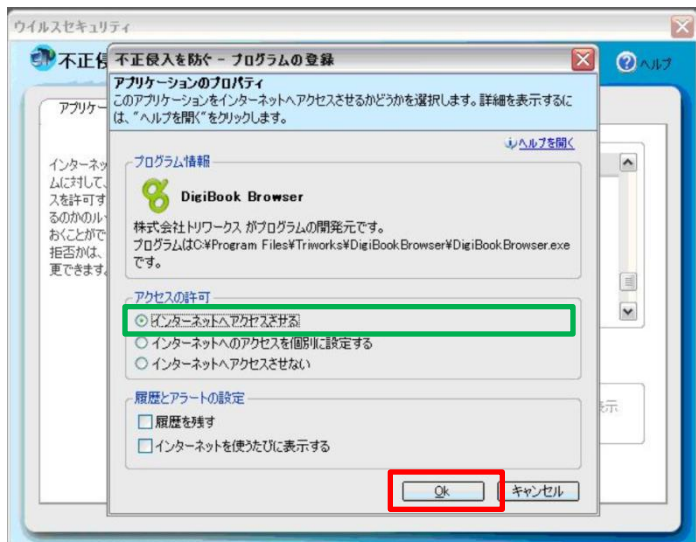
ウイルスセキュリティ

不正侵

ヘルプ

アプリケー

インターネッ
ムに対して、
スを許可す
るかのルー
おくことがで
拒否かは、
更できます。

表示

不正侵入を防ぐ - プログラムの登録

アプリケーションのプロパティ
このアプリケーションをインターネットへアクセスさせるかどうかを選択します。詳細を表示するには、"ヘルプを開く"をクリックします。

ヘルプを開く

プログラム情報

DigiBook Browser

株式会社トリワークス がプログラムの開発元です。
プログラムはC:¥Program Files¥Triworks¥DigiBookBrowser¥DigiBookBrowser.exeです。

アクセスの許可
インターネットへアクセスさせる
インターネットへのアクセスを個別に設定する
インターネットへアクセスさせない

履歴とアラートの設定
履歴を残す
インターネットを使うたびに表示する

Ok
キャンセル